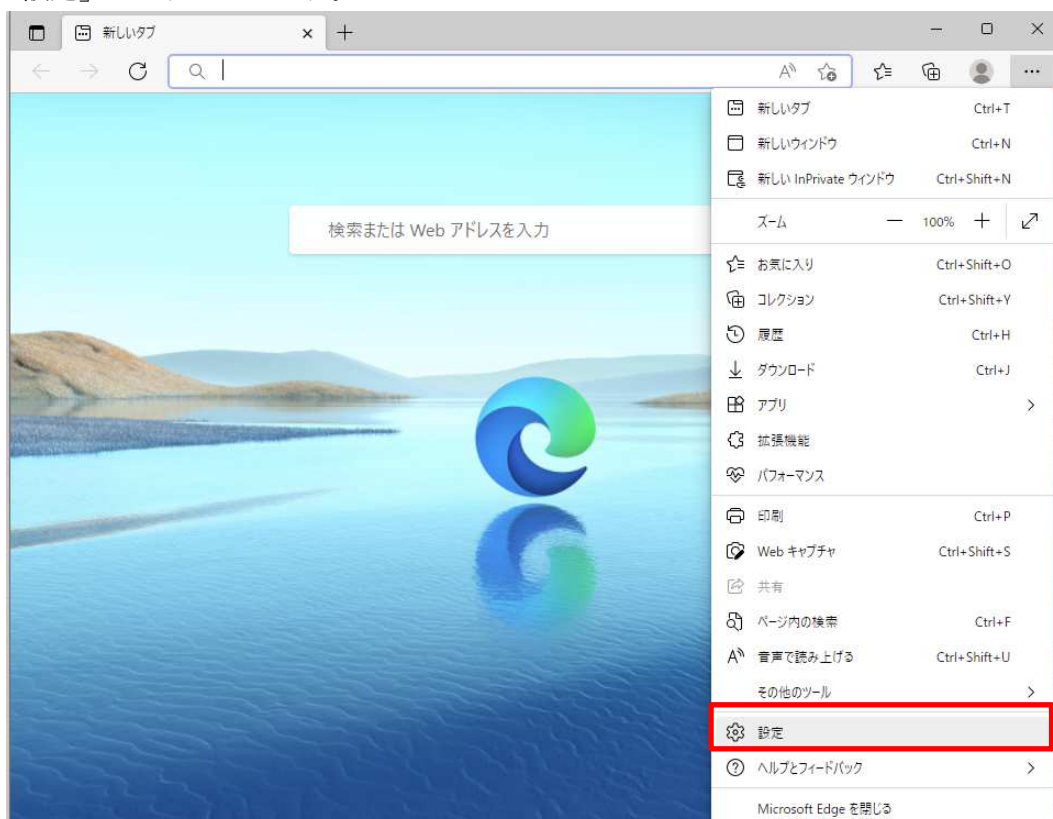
新しいタブ

検索または Web アドレスを入力

新しいタブ Ctrl+T
新しいウィンドウ Ctrl+N
新しい InPrivate ウィンドウ Ctrl+Shift+N
ズーム — 100% +
お気に入り Ctrl+Shift+O
コレクション Ctrl+Shift+Y
履歴 Ctrl+H
ダウンロード Ctrl+J
アプリ
拡張機能
パフォーマンス
印刷 Ctrl+P
Web キャプチャ Ctrl+Shift+S
共有
ページ内の検索 Ctrl+F
音声で読み上げる Ctrl+Shift+U
その他のツール
設定
ヘルプとフィードバック
Microsoft Edge を閉じる